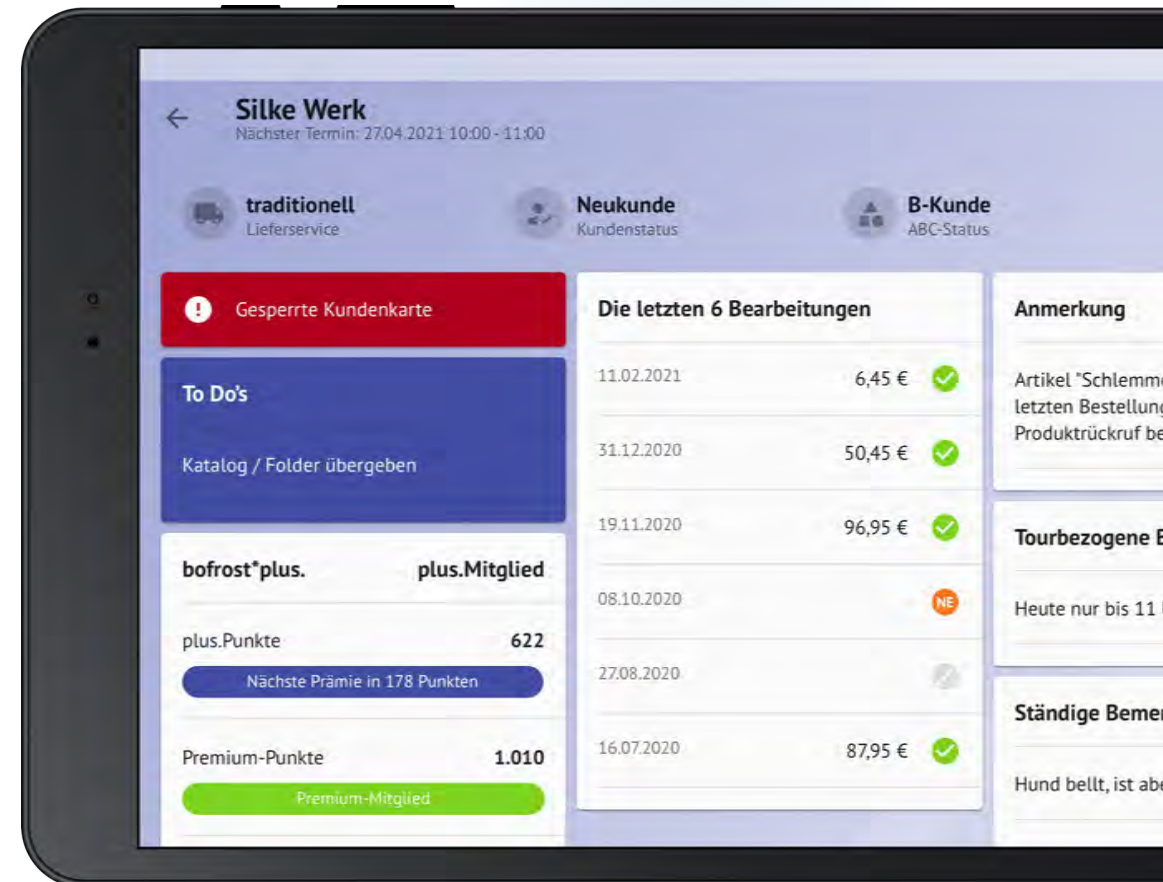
Silke Werk
Nächster Termin: 27.04.2021 10:00 - 11:00

traditionell
Lieferservice

Neukunde
Kundenstatus

B-Kunde
ABC-Status

Gesperrte Kundenkarte

To Do's

Katalog / Folder übergeben

bofrost*plus. plus.Mitglied

plus.Punkte 622

Nächste Prämie in 178 Punkten

Premium-Punkte 1.010

Premium-Mitglied

Die letzten 6 Bearbeitungen

| | |
|---|---|
| 11.02.2021 | 6,45 € |
| 31.12.2020 | 50,45 € |
| 19.11.2020 | 96,95 € |
| 08.10.2020 | NE |
| 27.08.2020 | |
| 16.07.2020 | 87,95 € |

Anmerkung

Artikel "Schlemm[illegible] letzten Bestellun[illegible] Produktrückruf be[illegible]

Tourbezogene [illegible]

Heute nur bis 11 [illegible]

Ständige Beme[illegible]

Hund bellt, ist ab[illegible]